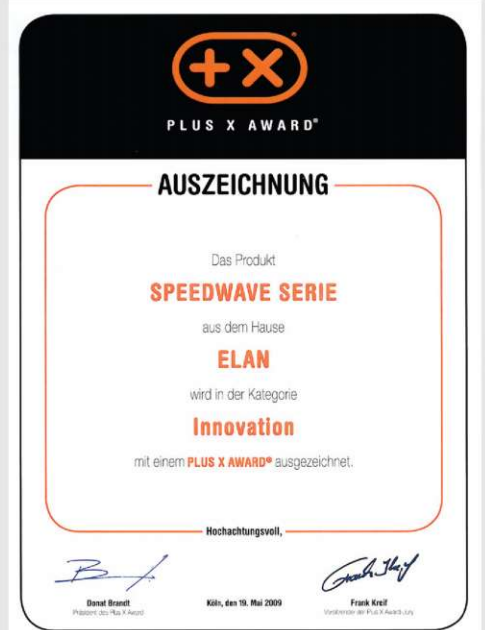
+X®

PLUS X AWARD®

AUSZEICHNUNG

Das Produkt

SPEEDWAVE SERIE

aus dem Hause

ELAN

wird in der Kategorie

Innovation

mit einem PLUS X AWARD® ausgezeichnet.

Hochachtungsvoll,

Donat Brandt
Präsident des Plus X Award

Köln, den 19. Mai 2009

Frank Kreif
Vorsitzender der Plus X Award Jury